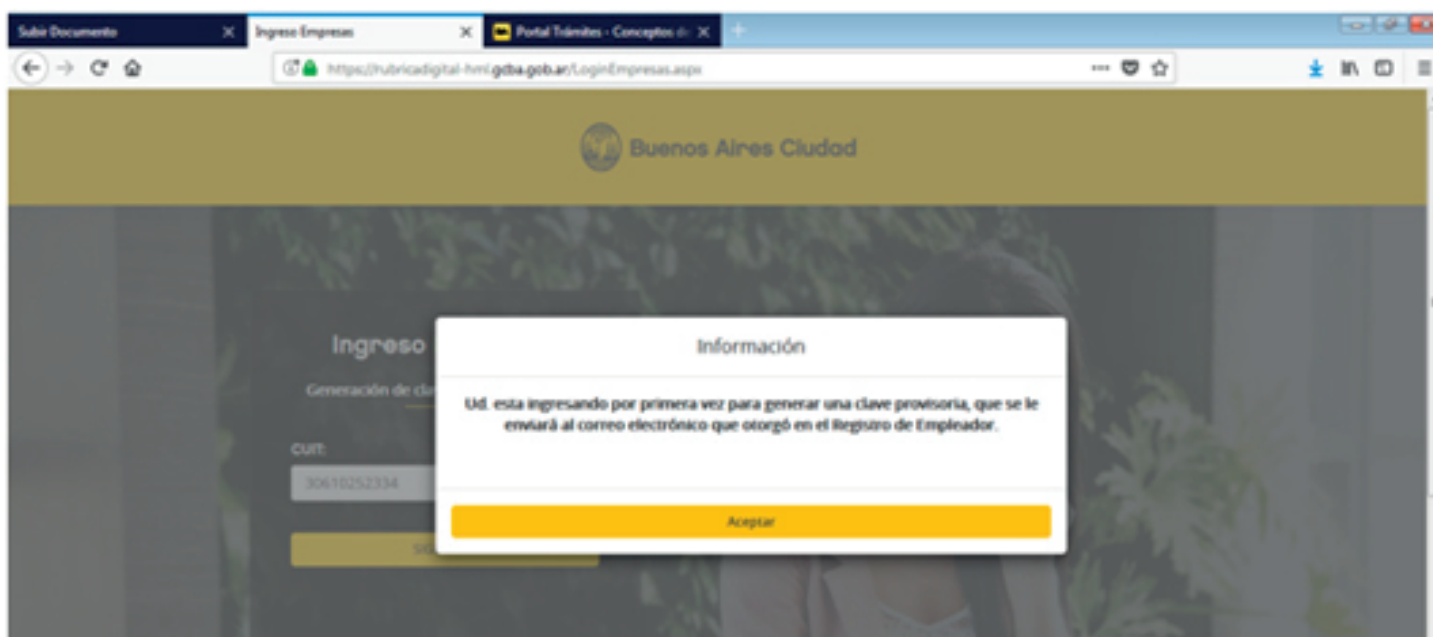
Subir Documento
Ingreso Empresas
Portal Trámites - Conceptos de

https://rubricadigital-hml.gcba.gob.ar/LoginEmpresas.aspx

Buenos Aires Ciudad

Ingreso

Generación de cl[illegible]

CUIT:

30610252334

SI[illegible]

Información

Ud. esta ingresando por primera vez para generar una clave provisoria, que se le enviará al correo electrónico que otorgó en el Registro de Empleador.

Aceptar